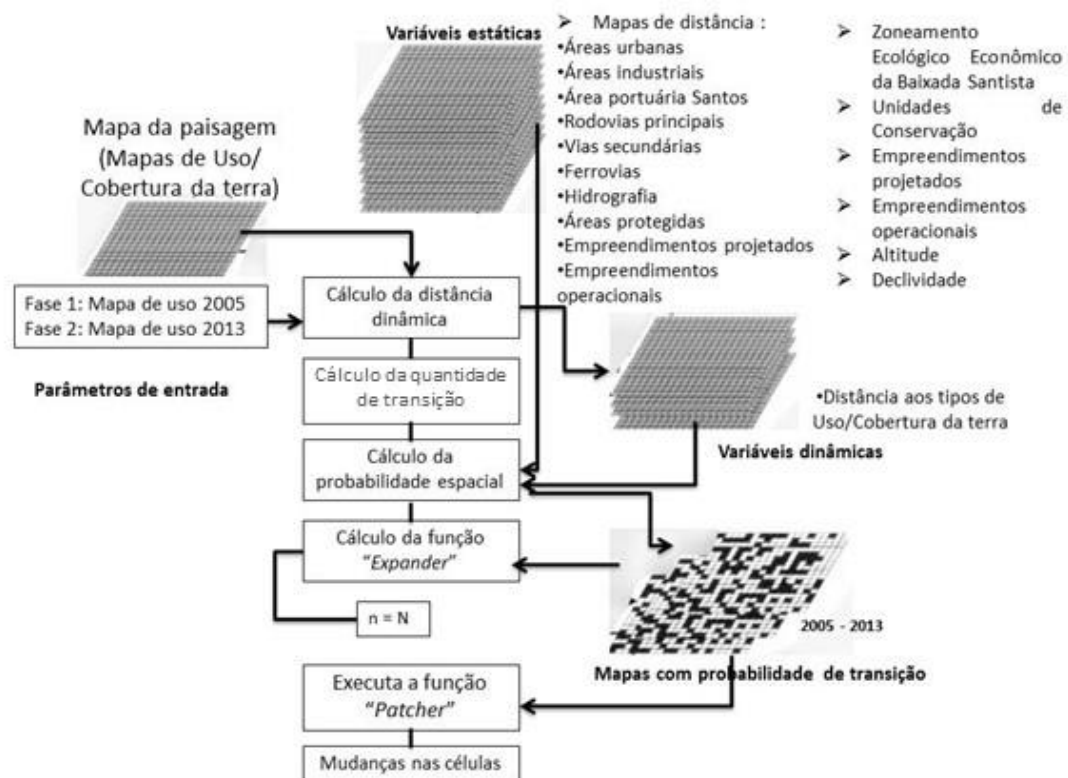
Variáveis estáticas

➢ Mapas de distância :
•Áreas urbanas
•Áreas industriais
•Área portuária Santos
•Rodovias principais
•Vias secundárias
•Ferrovias
•Hidrografia
•Áreas protegidas
•Empreendimentos projetados
•Empreendimentos operacionais

➢ Zoneamento Ecológico Econômico da Baixada Santista
➢ Unidades de Conservação
➢ Empreendimentos projetados
➢ Empreendimentos operacionais
➢ Altitude
➢ Declividade

Mapa da paisagem (Mapas de Uso/ Cobertura da terra)

Fase 1: Mapa de uso 2005
Fase 2: Mapa de uso 2013

Parâmetros de entrada

Cálculo da distância dinâmica

Cálculo da quantidade de transição

Cálculo da probabilidade espacial

Cálculo da função "Expander"

n = N

Executa a função "Patcher"

Mudanças nas células

•Distância aos tipos de Uso/Cobertura da terra

Variáveis dinâmicas

2005 - 2013

Mapas com probabilidade de transição